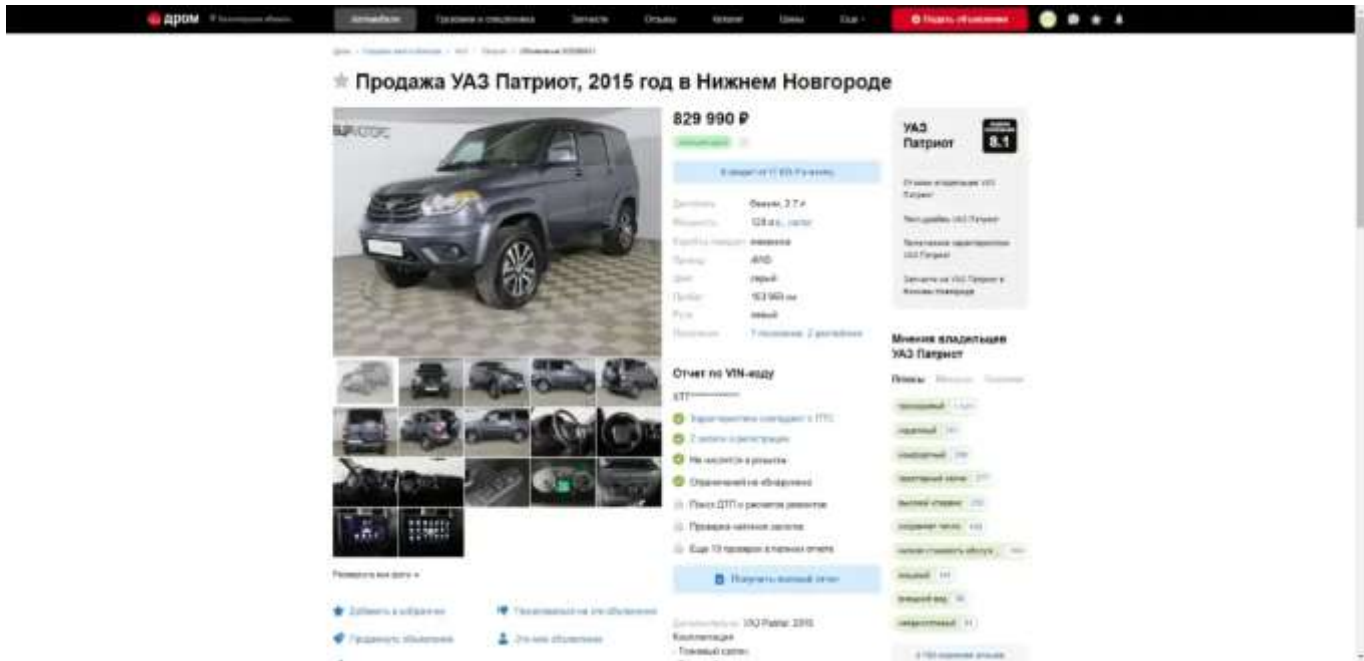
дром

Продажа УАЗ Патриот, 2015 год в Нижнем Новгороде

829 990 ₽

Бензин, 2.7 л
128 л.с.
механика
4WD
серый
153 560 км
левый

Отчет по VIN-коду
XTT**********

Не числится в розыске

Получить полный отчет

УАЗ Патриот 8.1

Мнения владельцев УАЗ Патриот

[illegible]